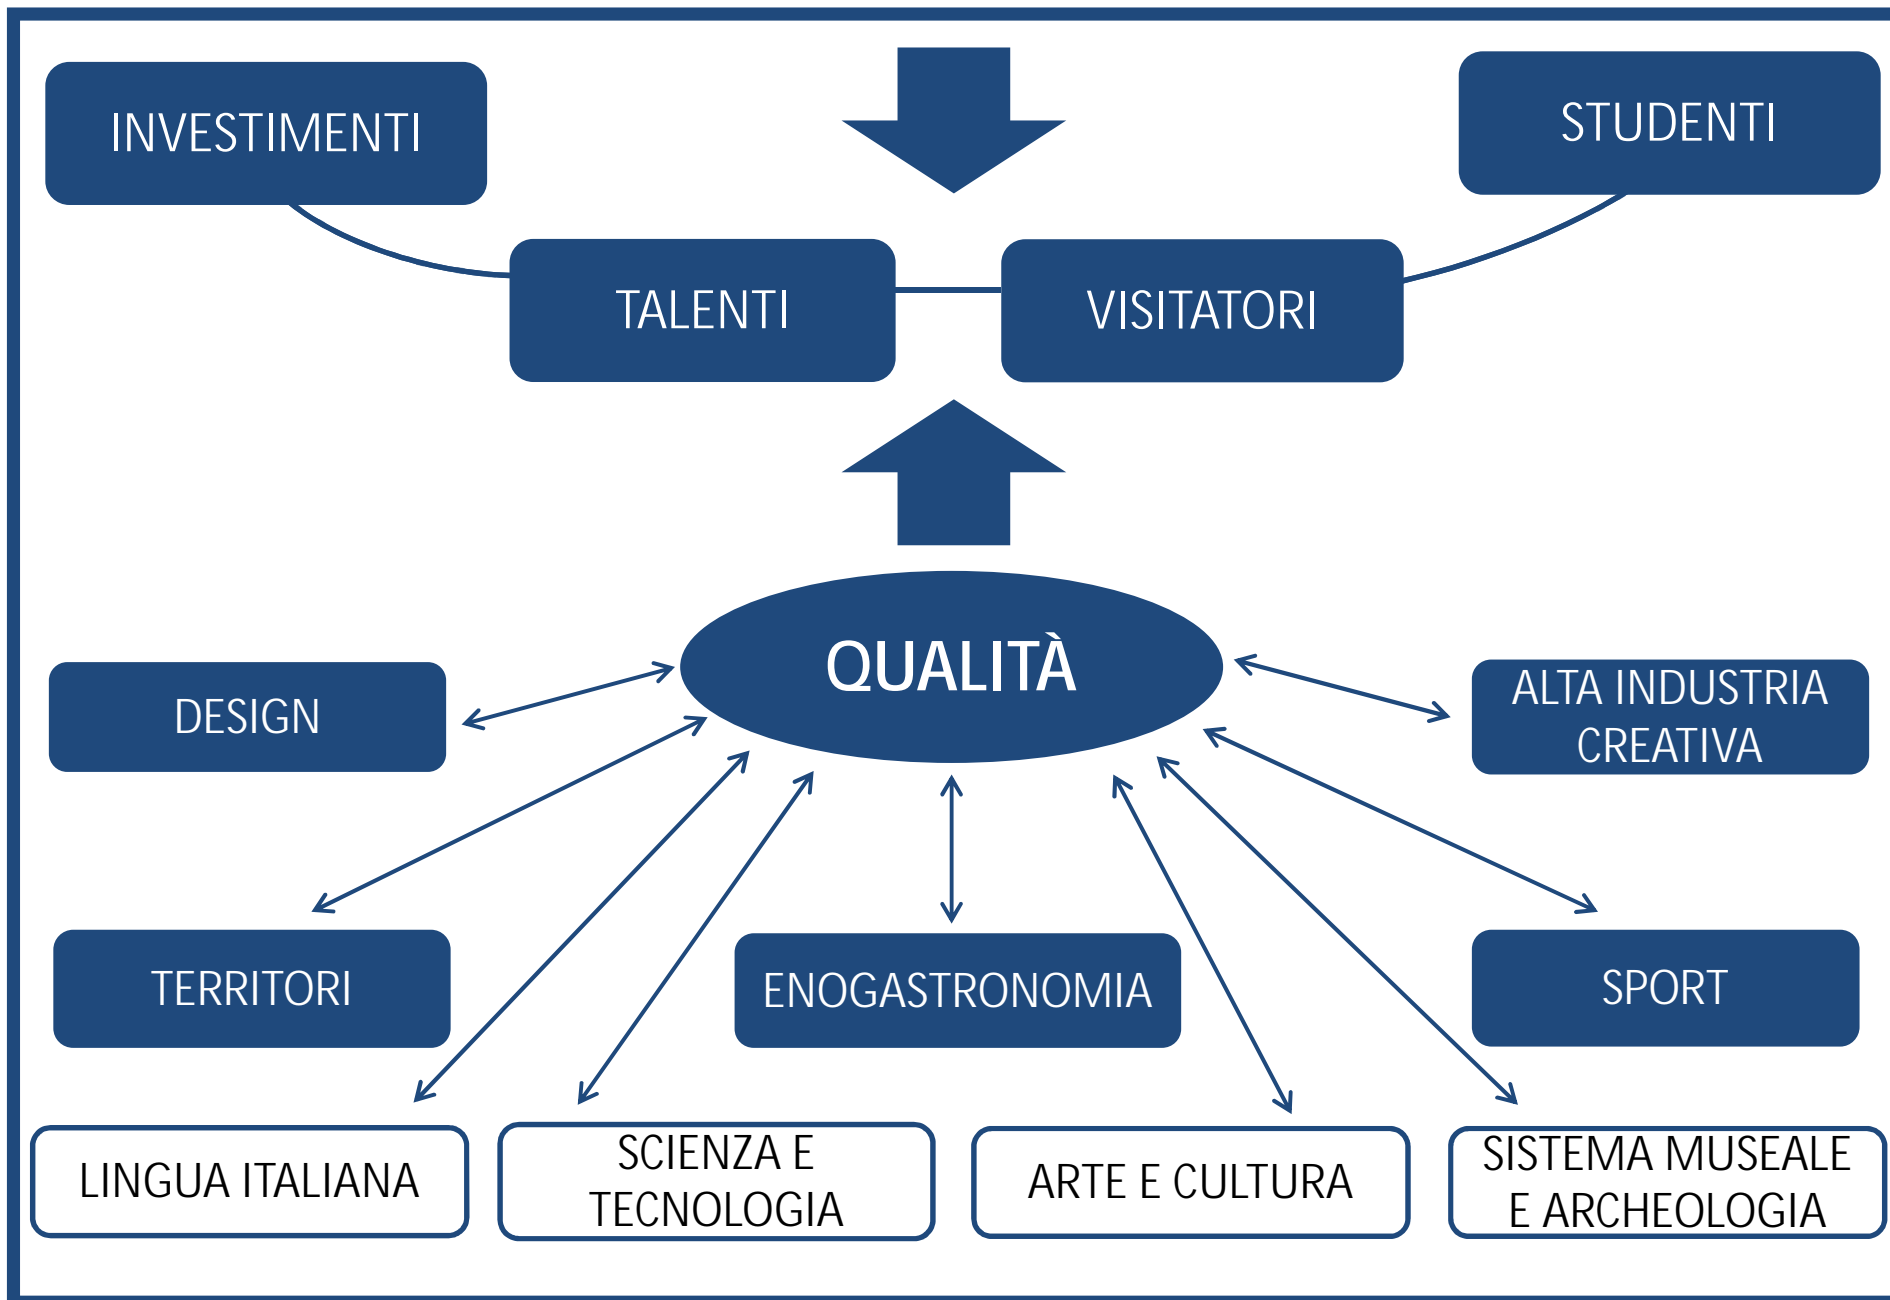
INVESTIMENTI

STUDENTI

TALENTI

VISITATORI

QUALITÀ

DESIGN

ALTA INDUSTRIA CREATIVA

TERRITORI

ENOGASTRONOMIA

SPORT

LINGUA ITALIANA

SCIENZA E TECNOLOGIA

ARTE E CULTURA

SISTEMA MUSEALE E ARCHEOLOGIA